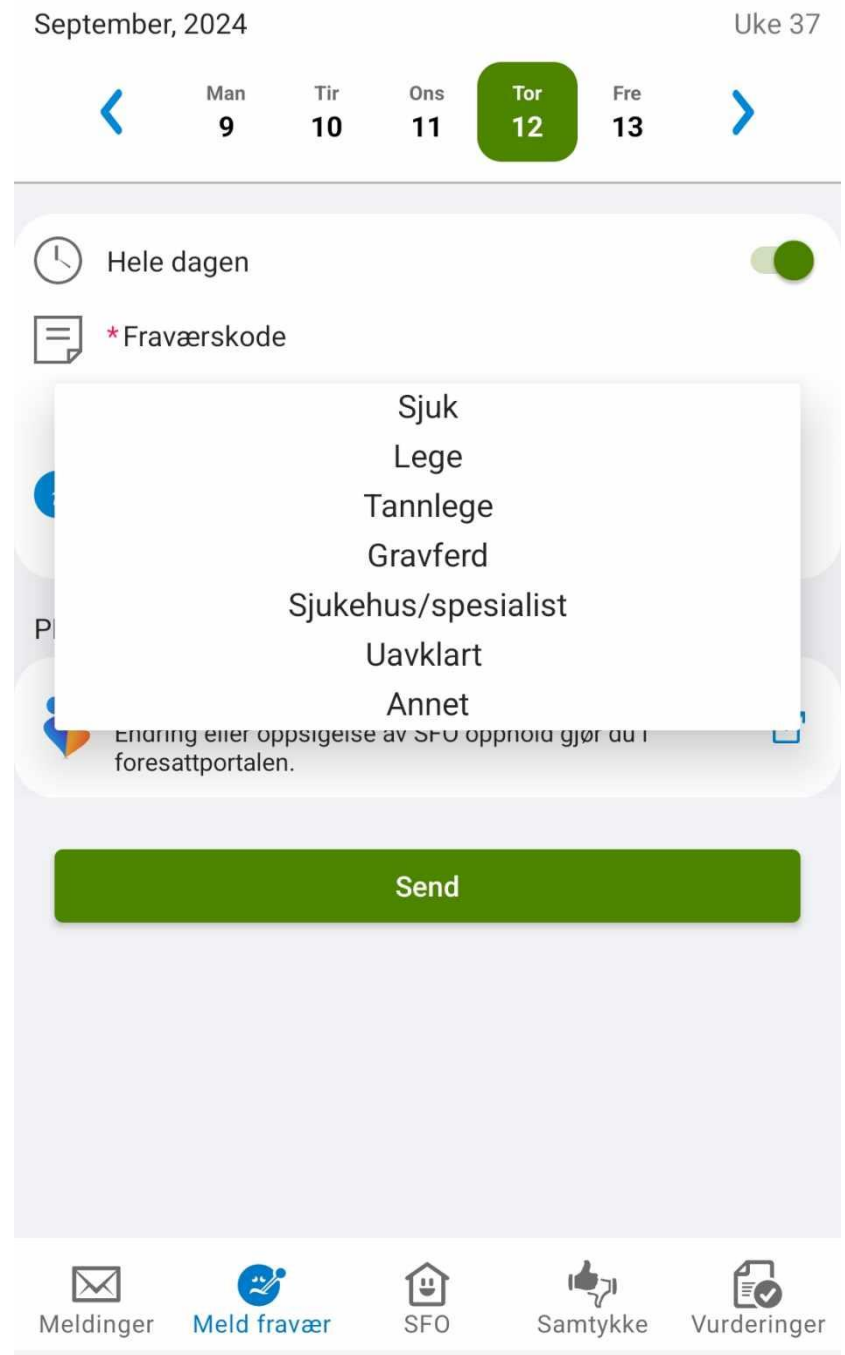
September, 2024
Uke 37

Man 9
Tir 10
Ons 11
Tor 12
Fre 13

Hele dagen

*Fraværskode

Sjuk
Lege
Tannlege
Gravferd
Sjukehus/spesialist
Uavklart
Annet

Pl

Endring eller oppsigelse av SFO opphold gjør du i foresattportalen.

Send

Meldinger
Meld fravær
SFO
Samtykke
Vurderinger